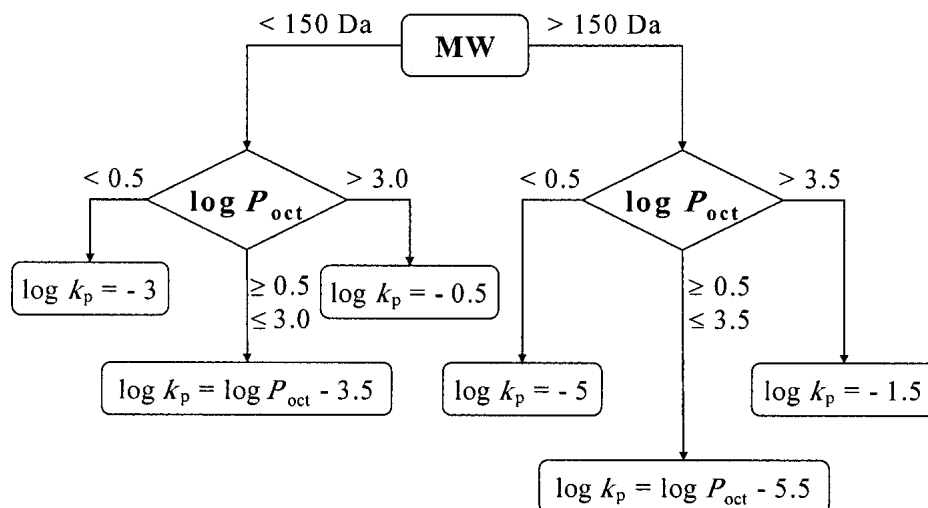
< 150 Da

**MW**

> 150 Da

< 0.5

**log $P_{oct}$**

> 3.0

$\log k_p = -3$

≥ 0.5
≤ 3.0

$\log k_p = -0.5$

$\log k_p = \log P_{oct} - 3.5$

< 0.5

**log $P_{oct}$**

> 3.5

≥ 0.5
≤ 3.5

$\log k_p = -5$

$\log k_p = -1.5$

$\log k_p = \log P_{oct} - 5.5$